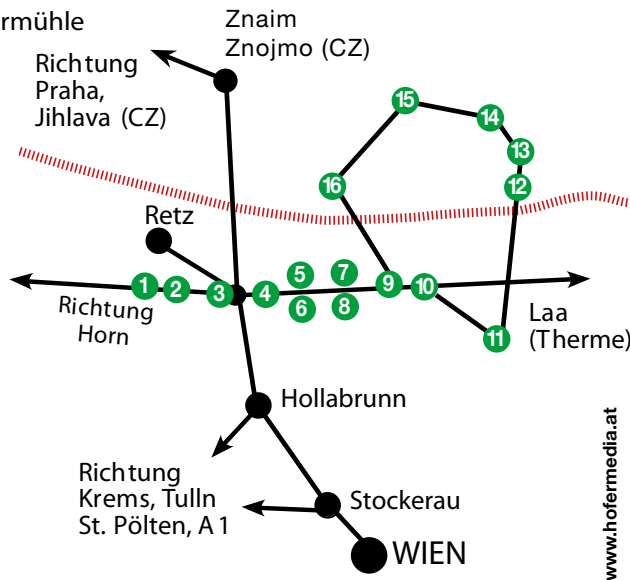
rmühle

Znaim
Znojmo (CZ)

Richtung
Praha,
Jihlava (CZ)

15
14
13
16
12

Retz

1
2
3
4
5
6
7
8
9
10

Richtung
Horn

Laa
(Therme)

11

Hollabrunn

Richtung
Krems, Tulln
St. Pölten, A 1

Stockerau

WIEN

www.hofermedia.at